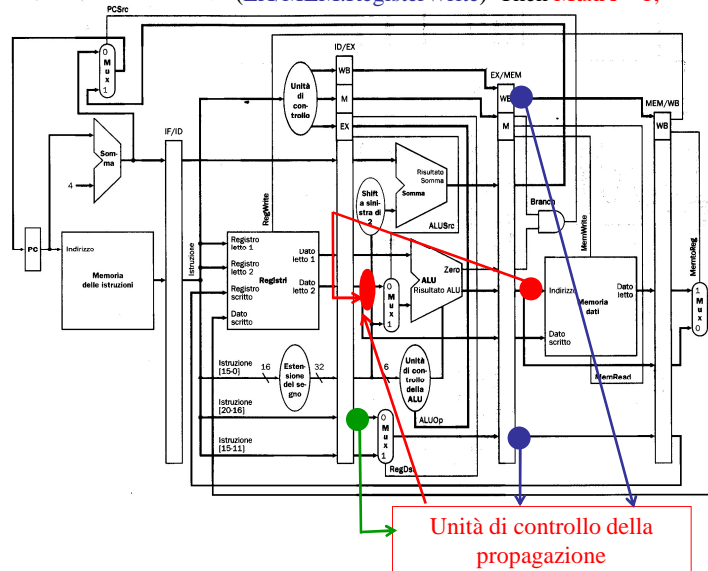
(EX/MEM.RegisterWrite) Then Mux = 1;

PCSrc
0
M
u
x
1
ID/EX
EX/MEM
MEM/WB
Unità di controllo
WB
M
EX
WB
M
WB
Somma
4
IF/ID
Risultato Somma
Somma
Shift a sinistra di 2
RegWrite
ALUSrc
Branch
MemWrite
MemtoReg
PC
Indirizzo
Memoria delle istruzioni
Istruzione
Registro letto 1
Registro letto 2
Registro scritto
Dato scritto
Registri
Dato letto 1
Dato letto 2
Zero
ALU
Risultato ALU
M
u
x
1
Indirizzo
Memoria dati
Dato letto
Dato scritto
1
M
u
x
0
Istruzione [15-0]
16
Estensione del segno
32
6
Unità di controllo della ALU
MemRead
Istruzione [20-16]
ALUOp
Istruzione [15-11]
M
u
x
1
RegDst
Unità di controllo della propagazione